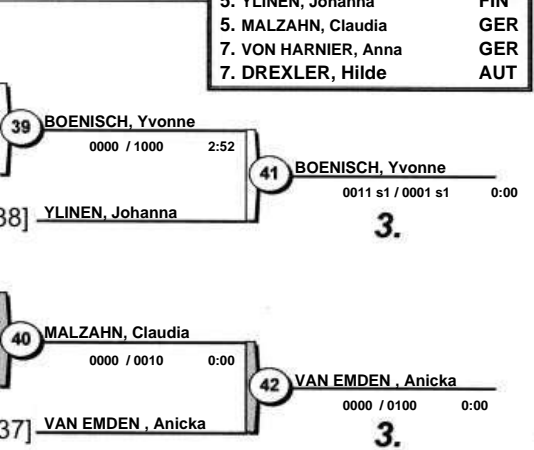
5. YLINEN, Johanna FIN
5. MALZAHN, Claudia GER
7. VON HARNIER, Anna GER
7. DREXLER, Hilde AUT

39 BOENISCH, Yvonne
0000 / 1000 2:52

41 BOENISCH, Yvonne
0011 s1 / 0001 s1 0:00

38] YLINEN, Johanna

3.

40 MALZAHN, Claudia
0000 / 0010 0:00

42 VAN EMDEN , Anicka
0000 / 0100 0:00

37] VAN EMDEN , Anicka

3.